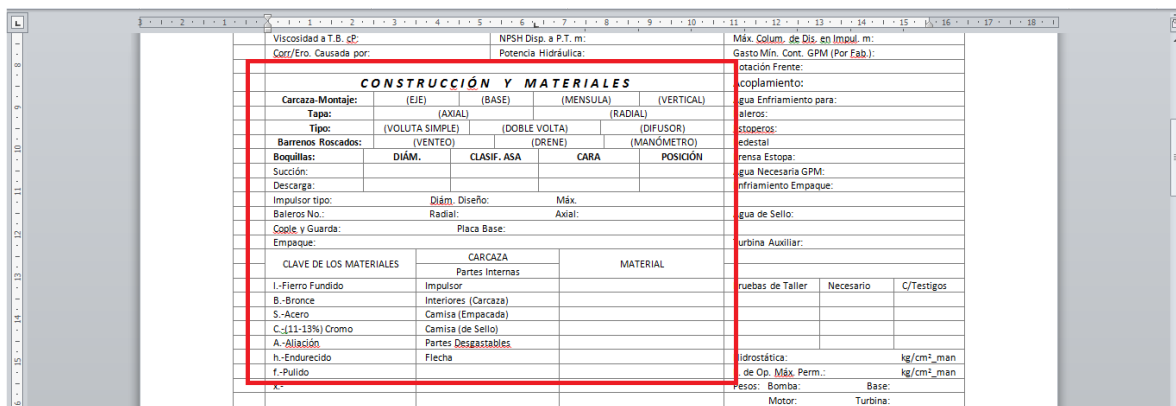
Viscosidad a T.B. cP: | NPSH Disp. a P.T. m: | Máx. Colum. de Dis. en Impul. m:
Corr/Ero. Causada por: | Potencia Hidráulica: | Gasto Mín. Cont. GPM (Por Fab.):
otación Frente:

CONSTRUCCIÓN Y MATERIALES

Acoplamiento:

| Carcaza-Montaje: | (EJE) | (BASE) | (MENSULA) | (VERTICAL) |
|---|---|---|---|---|
| Tapa: | (AXIAL) | | (RADIAL) | |
| Tipo: | (VOLUTA SIMPLE) | (DOBLE VOLTA) | | (DIFUSOR) |
| Barrenos Roscados: | (VENTEO) | (DRENE) | (MANÓMETRO) | |
| Boquillas: | DIÁM. | CLASIF. ASA | CARA | POSICIÓN |
| Succión: | | | | |
| Descarga: | | | | |

gua Enfriamiento para:
aleros:
stoperos:
edestal
rensa Estopa:
gua Necesaria GPM:
nfriamiento Empaque:

Impulsor tipo: Diám. Diseño: Máx.
Baleros No.: Radial: Axial:
Cople y Guarda: Placa Base:
Empaque:

gua de Sello:
urbina Auxiliar:

| CLAVE DE LOS MATERIALES | CARCAZA / Partes Internas | MATERIAL |
|---|---|---|
| I.-Fierro Fundido | Impulsor | |
| B.-Bronce | Interiores (Carcaza) | |
| S.-Acero | Camisa (Empacada) | |
| C.-(11-13%) Cromo | Camisa (de Sello) | |
| A.-Aliación | Partes Desgastables | |
| h.-Endurecido | Flecha | |
| f.-Pulido | | |
| x.- | | |

| ruebas de Taller | Necesario | C/Testigos |
|---|---|---|

Hidrostática: kg/cm²_man
. de Op. Máx. Perm.: kg/cm²_man
Pesos: Bomba: Base:
Motor: Turbina: